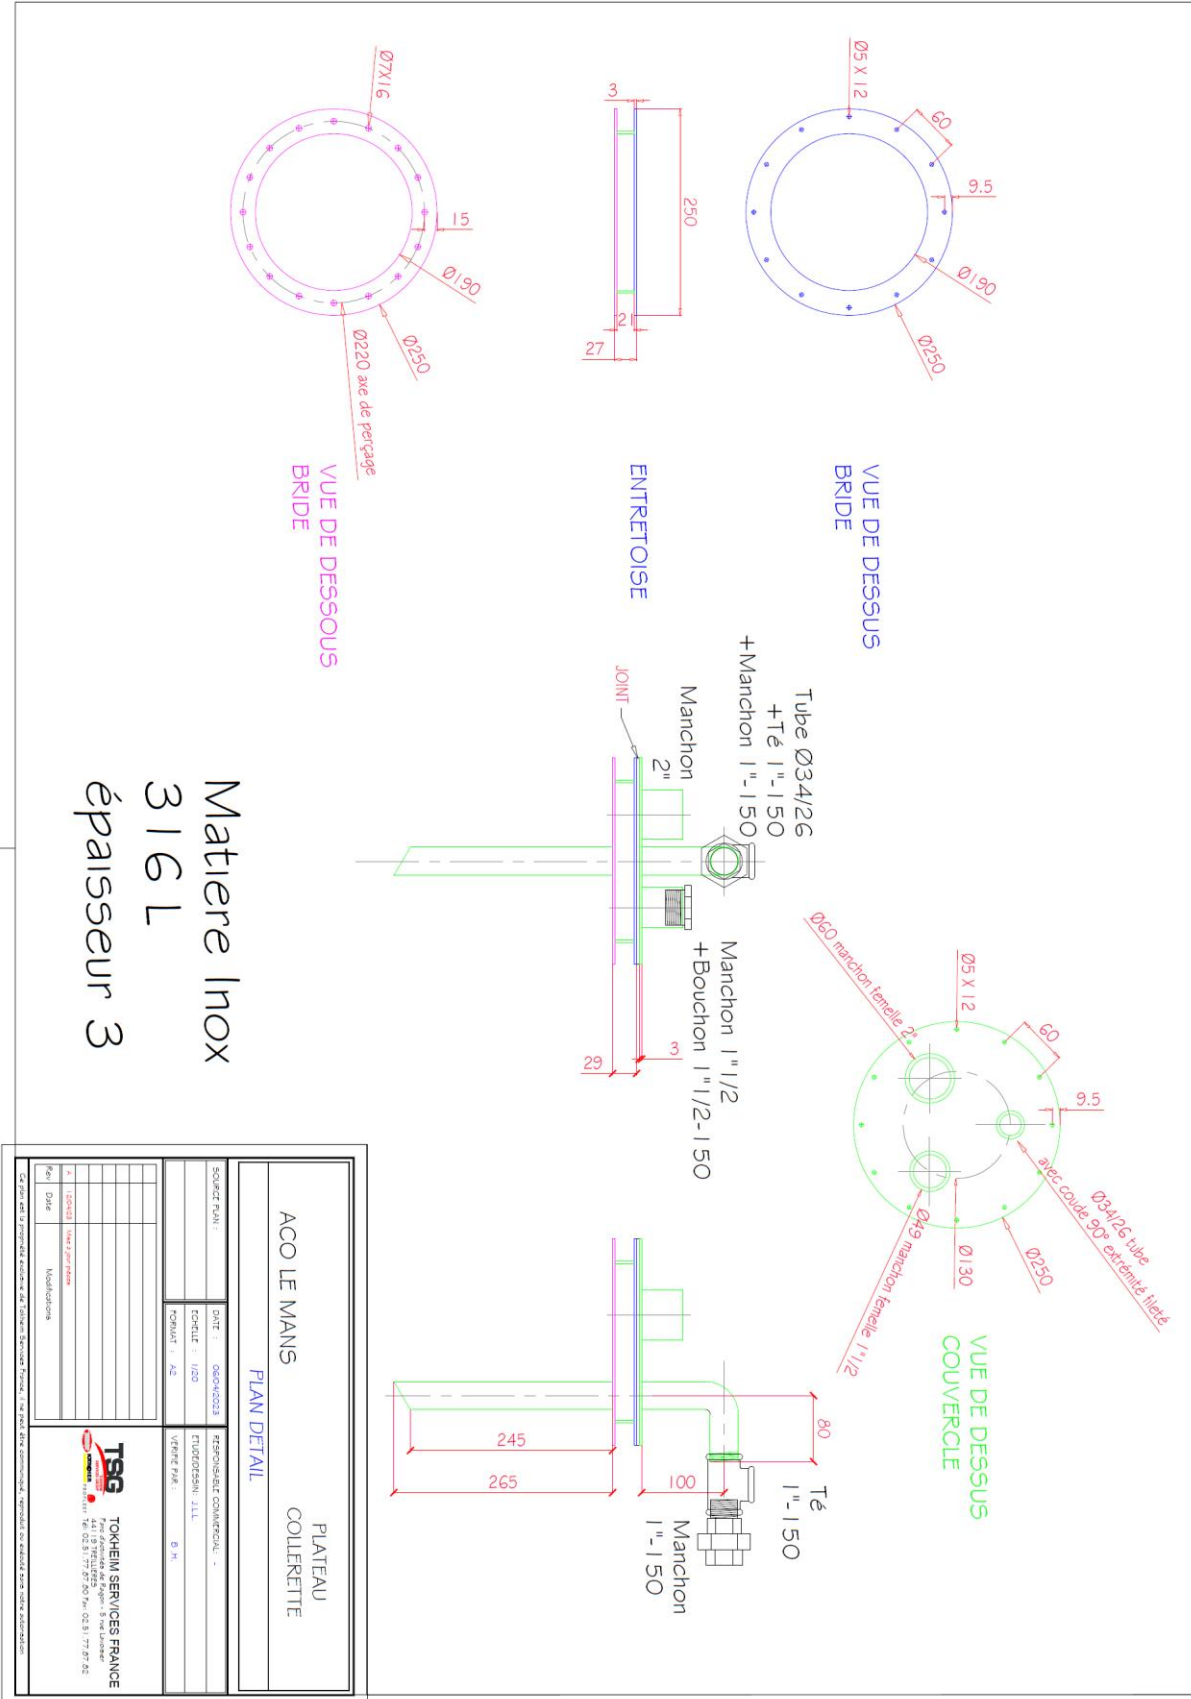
Ø5 X 12
60
9.5
Ø190
Ø250
VUE DE DESSUS
BRIDE

3
250
2
27
ENTRETOISE

Ø7X16
15
Ø190
Ø250
Ø220 axe de perçage
VUE DE DESSOUS
BRIDE

Tube Ø34/26
+Té 1"-150
+Manchon 1"-150
Manchon 2"
JOINT
Manchon 1"1/2
+Bouchon 1"1/2-150
29
3

Ø60 manchon femelle 2"
Ø5 X 12
60
9.5
Ø34/26 tube avec coude 90° extrémité fileté
Ø250
Ø130
Ø49 manchon femelle 1"1/2
VUE DE DESSUS
COUVERCLE

80
Té 1"-150
Manchon 1"-150
100
245
265

Matiere Inox
316 L
épaisseur 3

ACO LE MANS
PLATEAU COLLERETTE
PLAN DETAIL
SOURCE PLAN :
DATE : 06/04/2023
ECHELLE : 1/20
FORMAT : A2
RESPONSABLE COMMERCIAL : -
ETUDE/DESSIN : J.L.L
VERIFIE PAR : B. M.
A 12/04/23 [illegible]
Rev Date Modifications
TSG
TOKHEIM SERVICES FRANCE
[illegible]
Ce plan est la propriété exclusive de Tokheim Services France, il ne peut être communiqué, reproduit ou exécuté sans notre autorisation